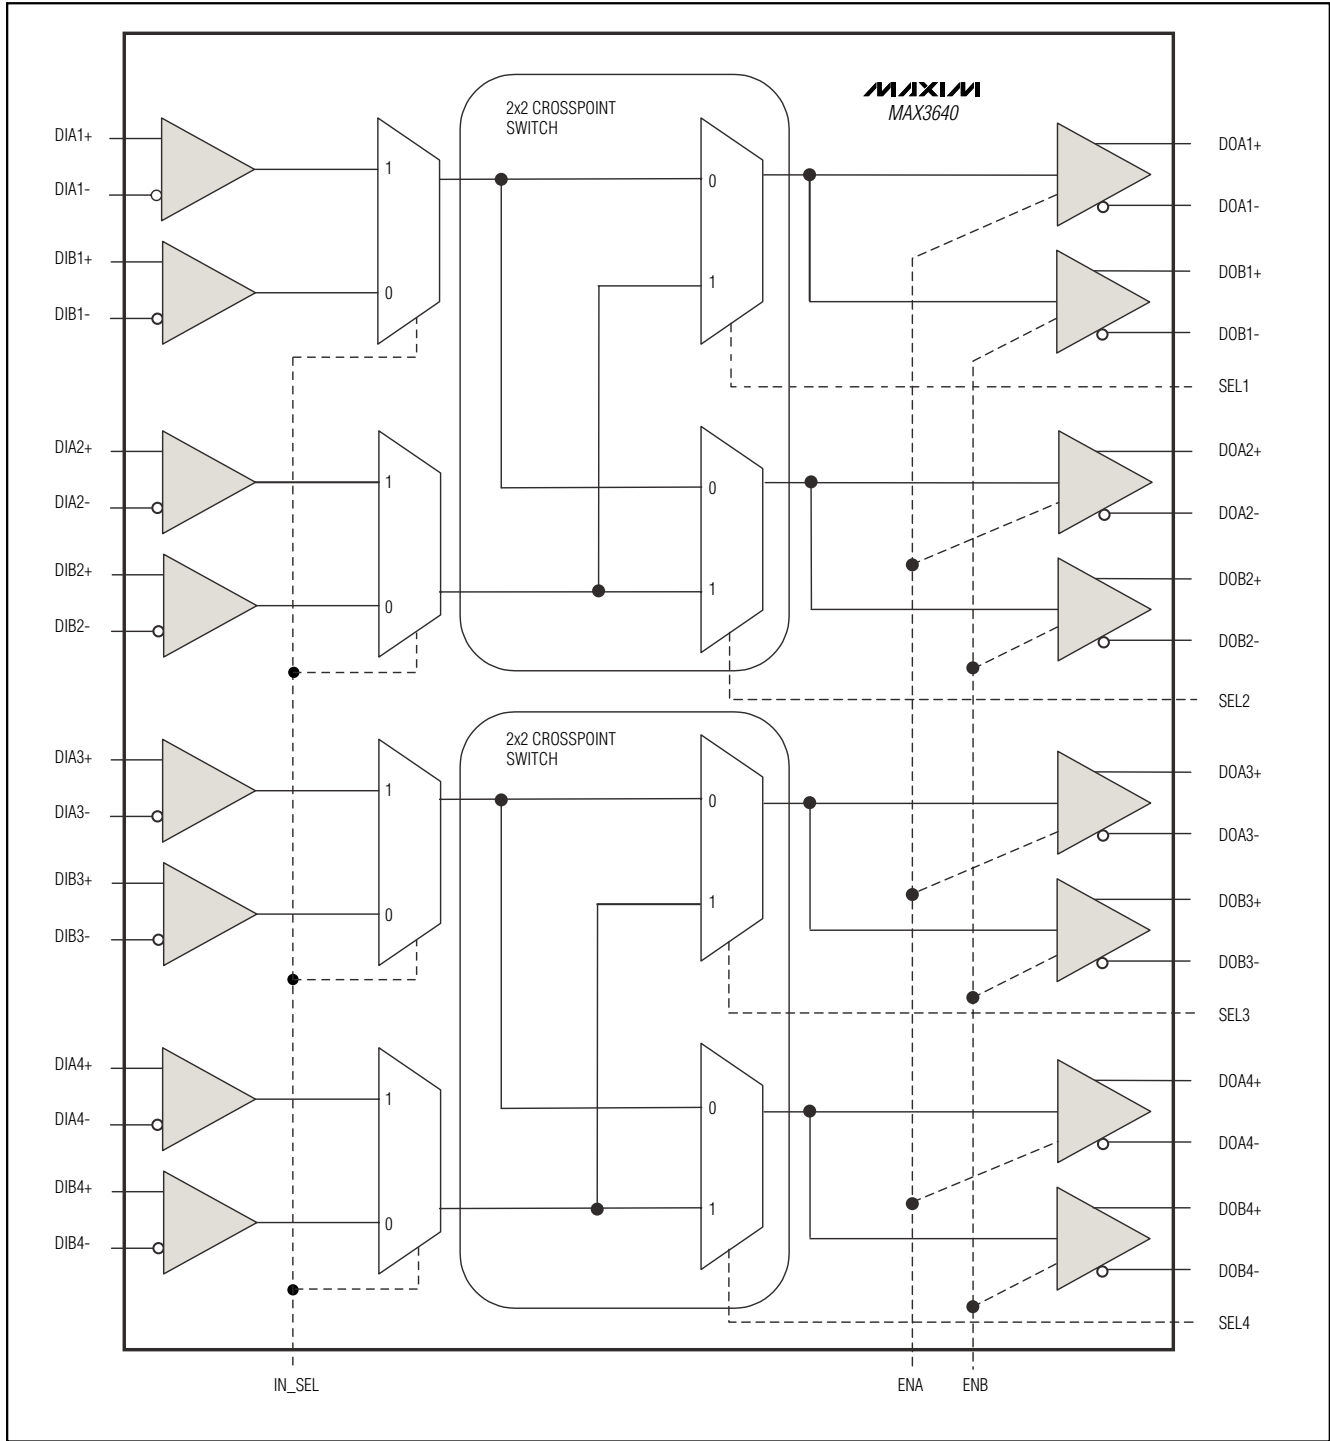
MAXIM
MAX3640

2x2 CROSSPOINT SWITCH

DIA1+
DIA1-
DIB1+
DIB1-
1
0
0
1
DOA1+
DOA1-
DOB1+
DOB1-
SEL1

DIA2+
DIA2-
DIB2+
DIB2-
1
0
0
1
DOA2+
DOA2-
DOB2+
DOB2-
SEL2

2x2 CROSSPOINT SWITCH

DIA3+
DIA3-
DIB3+
DIB3-
1
0
0
1
DOA3+
DOA3-
DOB3+
DOB3-
SEL3

DIA4+
DIA4-
DIB4+
DIB4-
1
0
0
1
DOA4+
DOA4-
DOB4+
DOB4-
SEL4

IN_SEL
ENA
ENB